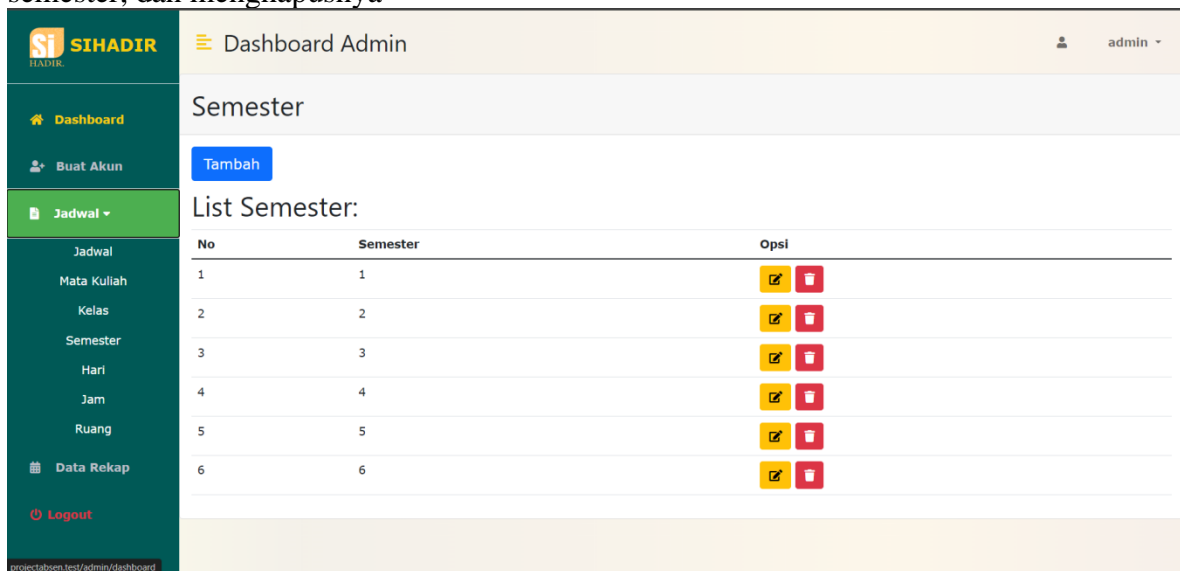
semester, dan menghapusnya

Si SIHADIR
HADIR

Dashboard
Buat Akun
Jadwal
Jadwal
Mata Kuliah
Kelas
Semester
Hari
Jam
Ruang
Data Rekap
Logout

projectabsen.test/admin/dashboard

Dashboard Admin

admin

Semester

Tambah

List Semester:

| No | Semester | Opsi |
|---|---|---|
| 1 | 1 | |
| 2 | 2 | |
| 3 | 3 | |
| 4 | 4 | |
| 5 | 5 | |
| 6 | 6 | |